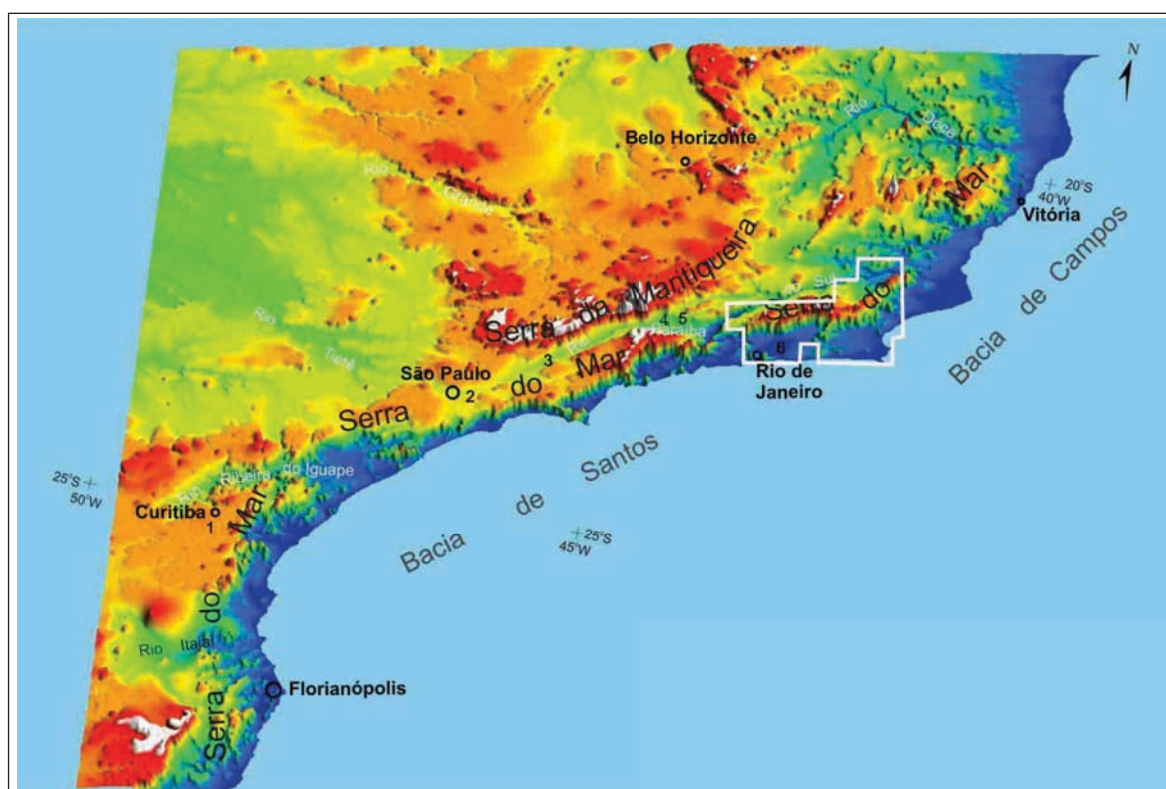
N

Belo Horizonte

Rio Doce

Rio Grande

20°S
40°W
Vitória

Mar

Serra da Mantiqueira

Serra do

Bacia de Campos

Rio Tietê

Rio Sul

Paraíba

4 5

3

Serra do Mar

São Paulo
2

6
Rio de Janeiro

Serra

Bacia de Santos

25°S
50°W

Rio Ribeira do Iguape

Curitiba
1

Mar

25°S
45°W

do

Rio Itajaí

Florianópolis

Serra